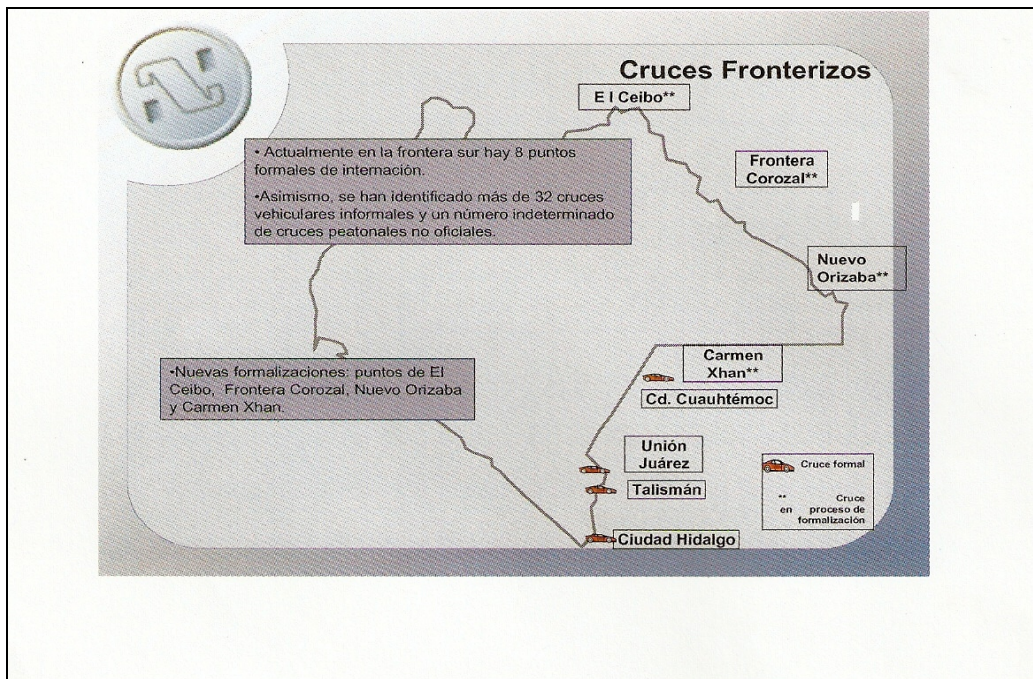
Cruces Fronterizos

E l Ceibo**

• Actualmente en la frontera sur hay 8 puntos formales de internación.

•Asimismo, se han identificado más de 32 cruces vehiculares informales y un número indeterminado de cruces peatonales no oficiales.

Frontera Corozal**

Nuevo Orizaba**

Carmen Xhan**

•Nuevas formalizaciones: puntos de El Ceibo, Frontera Corozal, Nuevo Orizaba y Carmen Xhan.

Cd. Cuauhtémoc

Unión Juárez

Talismán

Ciudad Hidalgo

Cruce formal

** Cruce en proceso de formalización